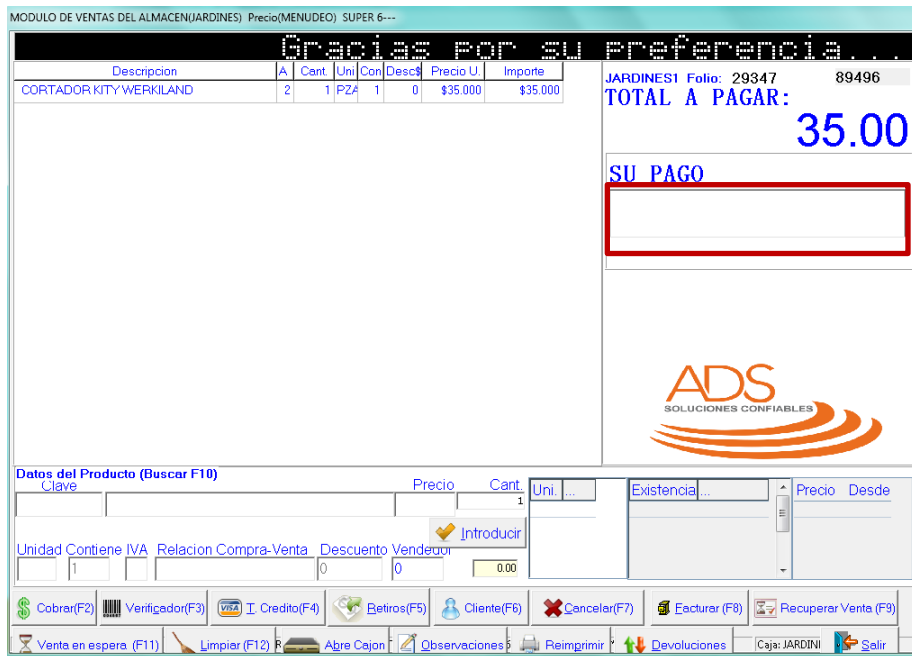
MODULO DE VENTAS DEL ALMACEN(JARDINES) Precio(MENUDEO) SUPER 6---

Gracias por su preferencia...

| Descripcion | A | Cant. | Uni | Con | Desc$ | Precio U. | Importe |
|---|---|---|---|---|---|---|---|
| CORTADOR KITY WERKILAND | 2 | 1 | PZA | 1 | 0 | $35.000 | $35.000 |

JARDINES1 Folio: 29347 89496

TOTAL A PAGAR:

35.00

SU PAGO

ADS
SOLUCIONES CONFIABLES

Datos del Producto (Buscar F10)
Clave
Precio
Cant.
1
Uni. ...
Existencia ...
Precio Desde
Introducir
Unidad Contiene IVA Relacion Compra-Venta Descuento Vendedor
1
0
0
0.00

Cobrar(F2) Verificador(F3) T. Credito(F4) Retiros(F5) Cliente(F6) Cancelar(F7) Facturar (F8) Recuperar Venta (F9)

Venta en espera (F11) Limpiar (F12) Abre Cajon Observaciones Reimprimir Devoluciones Caja: JARDINI Salir